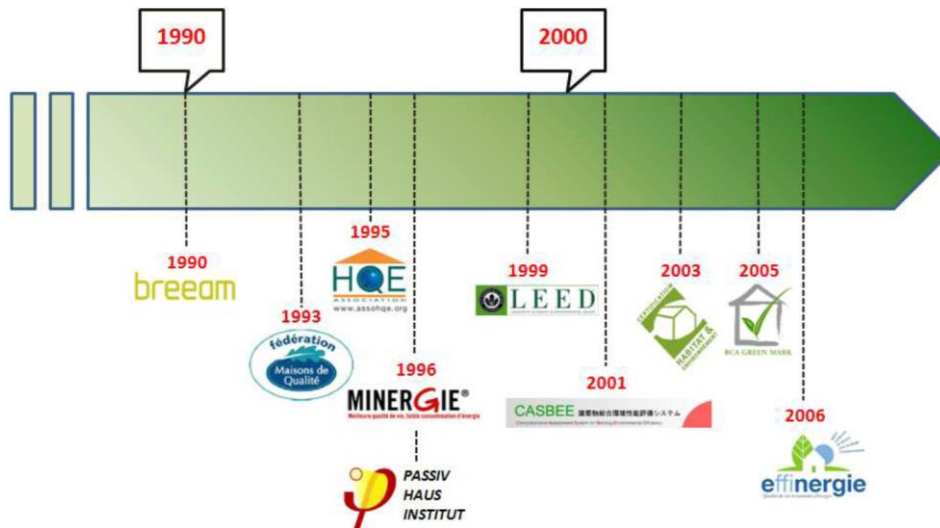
1990

2000

1990
breeam

1993
fédération
Maisons de Qualité

1995
HQE
ASSOCIATION
www.assohqe.org

1996
MINERGIE®
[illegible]

PASSIV
HAUS
INSTITUT

1999
LEED

2001
CASBEE 建築物総合環境性能評価システム
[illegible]

2003
CERTIFICATION
HABITAT & ENVIRONNEMENT

2005
BCA GREEN MARK

2006
effinergie
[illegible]